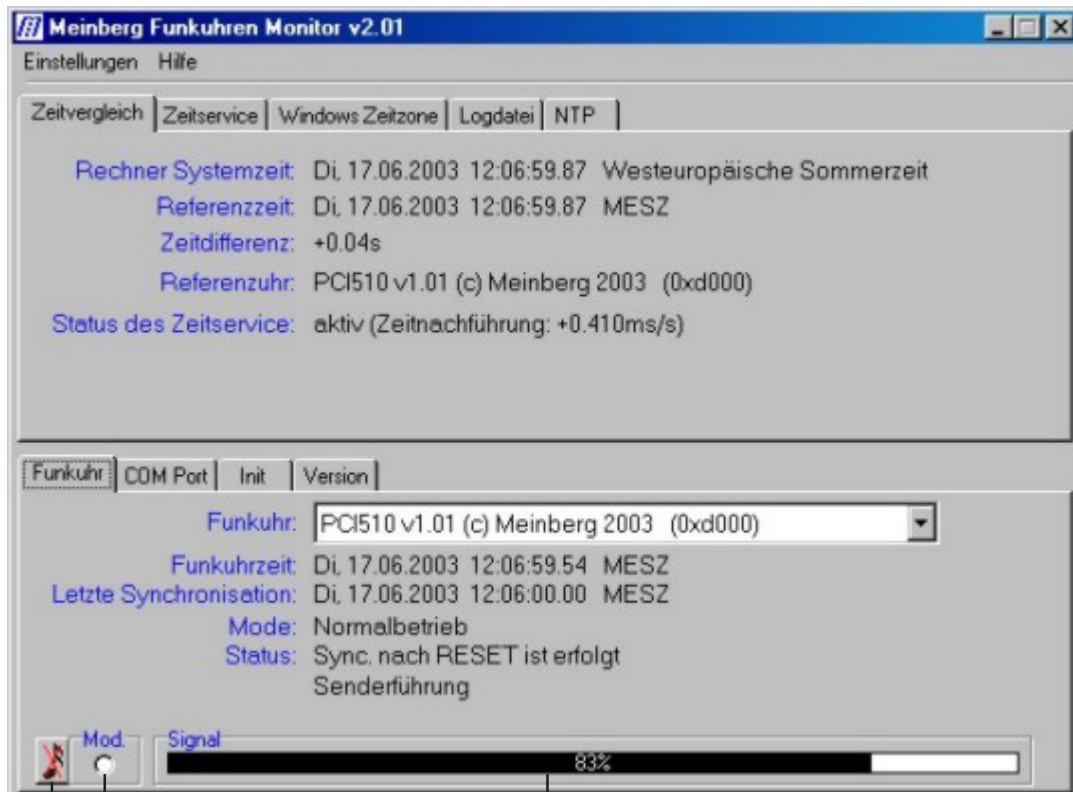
Meinberg Funkuhren Monitor v2.01

Einstellungen Hilfe

Zeitvergleich | Zeitservice | Windows Zeitzone | Logdatei | NTP

Rechner Systemzeit: Di, 17.06.2003 12:06:59.87 Westeuropäische Sommerzeit
Referenzzeit: Di, 17.06.2003 12:06:59.87 MESZ
Zeitdifferenz: +0.04s
Referenzuhr: PCI510 v1.01 (c) Meinberg 2003 (0xd000)
Status des Zeitservice: aktiv (Zeitnachführung: +0.410ms/s)

Funkuhr | COM Port | Init | Version

Funkuhr: PCI510 v1.01 (c) Meinberg 2003 (0xd000)
Funkuhrzeit: Di, 17.06.2003 12:06:59.54 MESZ
Letzte Synchronisation: Di, 17.06.2003 12:06:00.00 MESZ
Mode: Normalbetrieb
Status: Sync. nach RESET ist erfolgt
Senderführung

Mod.
Signal
83%